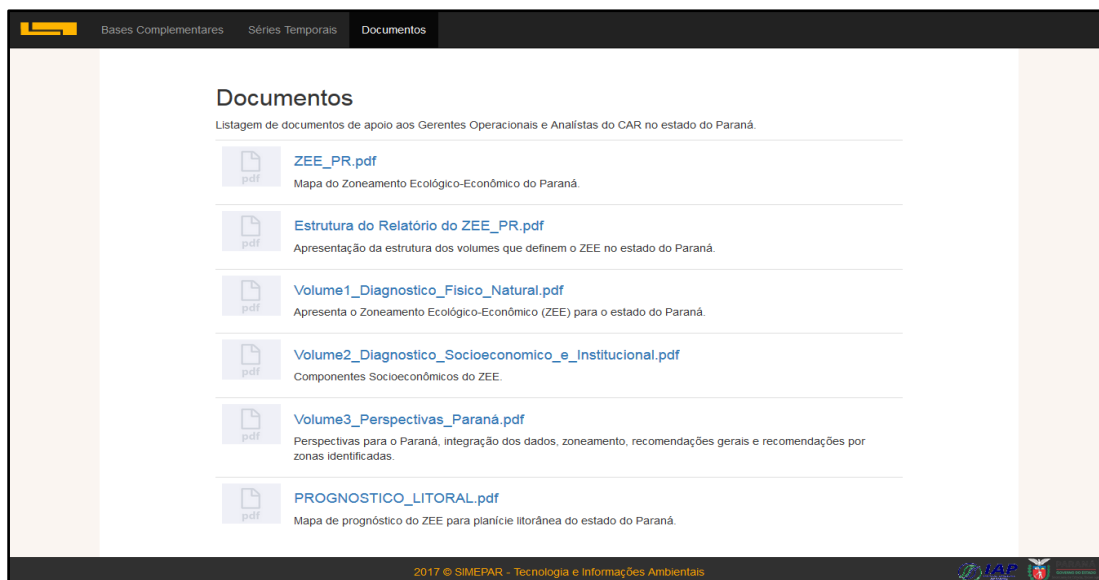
Bases Complementares Séries Temporais Documentos

Documentos

Listagem de documentos de apoio aos Gerentes Operacionais e Analístas do CAR no estado do Paraná.

pdf
ZEE_PR.pdf
Mapa do Zoneamento Ecológico-Econômico do Paraná.

pdf
Estrutura do Relatório do ZEE_PR.pdf
Apresentação da estrutura dos volumes que definem o ZEE no estado do Paraná.

pdf
Volume1_Diagnostico_Fisico_Natural.pdf
Apresenta o Zoneamento Ecológico-Econômico (ZEE) para o estado do Paraná.

pdf
Volume2_Diagnostico_Socioeconomico_e_Institucional.pdf
Componentes Socioeconômicos do ZEE.

pdf
Volume3_Perspectivas_Paraná.pdf
Perspectivas para o Paraná, integração dos dados, zoneamento, recomendações gerais e recomendações por zonas identificadas.

pdf
PROGNOSTICO_LITORAL.pdf
Mapa de prognóstico do ZEE para planície litorânea do estado do Paraná.

2017 © SIMEPAR - Tecnologia e Informações Ambientais

IAP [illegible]